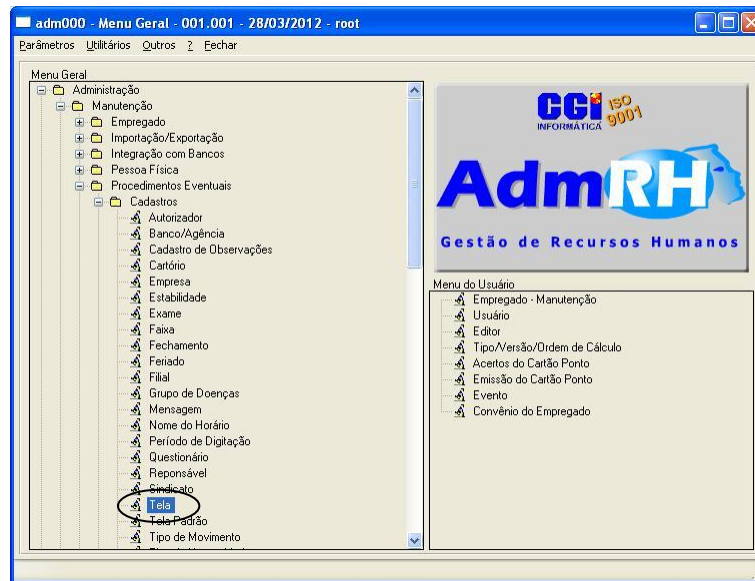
adm000 - Menu Geral - 001.001 - 28/03/2012 - root

Parâmetros Utilitários Outros ? Fechar

Menu Geral

Administração
Manutenção
Empregado
Importação/Exportação
Integração com Bancos
Pessoa Física
Procedimentos Eventuais
Cadastros
Autorizador
Banco/Agência
Cadastro de Observações
Cartório
Empresa
Estabilidade
Exame
Faixa
Fechamento
Feriado
Filial
Grupo de Doenças
Mensagem
Nome do Horário
Período de Digitação
Questionário
Reponsável
Sindicato
Tela
Tela Padrão
Tipo de Movimento
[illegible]

CGI INFORMÁTICA ISO 9001

AdmRH

Gestão de Recursos Humanos

Menu do Usuário

Empregado - Manutenção
Usuário
Editor
Tipo/Versão/Ordem de Cálculo
Acertos do Cartão Ponto
Emissão do Cartão Ponto
Evento
Convênio do Empregado